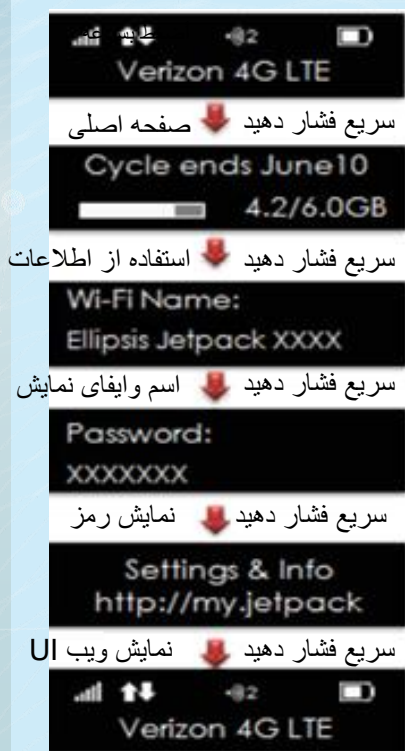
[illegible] 2
Verizon 4G LTE
سریع فشار دهید صفحه اصلی
Cycle ends June10
4.2/6.0GB
سریع فشار دهید استفاده از اطلاعات
Wi-Fi Name:
Ellipsis Jetpack XXXX
سریع فشار دهید اسم وایفای نمایش
Password:
XXXXXXX
سریع فشار دهید نمایش رمز
Settings & Info
http://my.jetpack
سریع فشار دهید نمایش ویب UI
2
Verizon 4G LTE